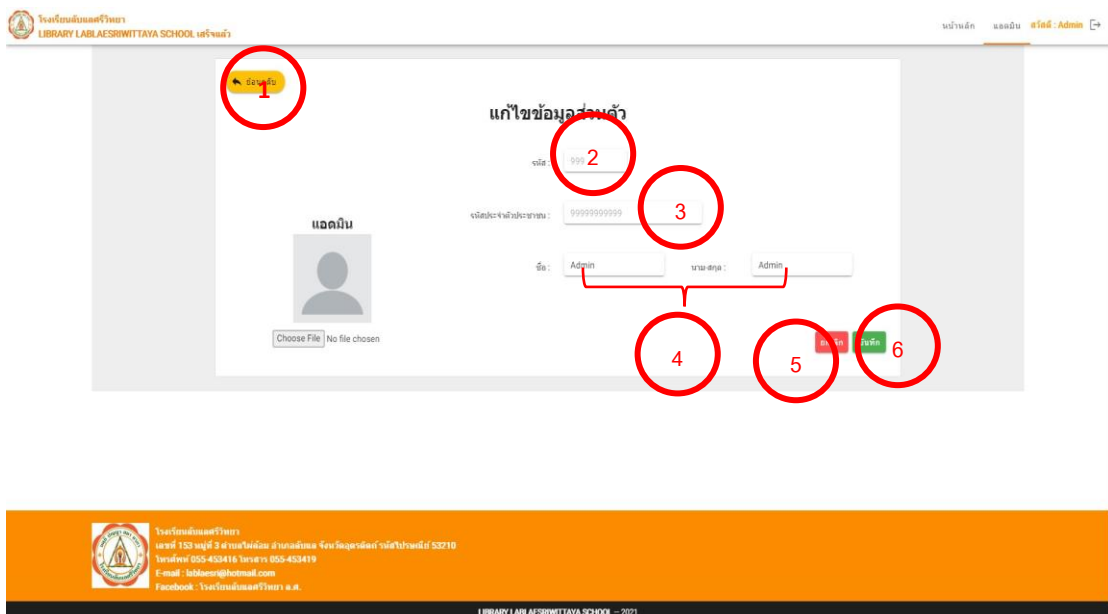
โรงเรียนลับแลศรีวิทยา
LIBRARY LABLAESRIWITTAYA SCHOOL เสร็จแล้ว

หน้าหลัก แอดมิน สวัสดี : Admin

ย้อนกลับ 1

แก้ไขข้อมูลส่วนตัว

รหัส : 999 2

รหัสประจำตัวประชาชน : 99999999999 3

แอดมิน

ชื่อ : Admin นามสกุล : Admin

Choose File No file chosen

4

ยกเลิก 5 บันทึก 6

โรงเรียนลับแลศรีวิทยา
เลขที่ 153 หมู่ที่ 3 ตำบลไผ่ล้อม อำเภอลับแล จังหวัดอุตรดิตถ์ รหัสไปรษณีย์ 53210
โทรศัพท์ 055-453416 โทรสาร 055-453419
E-mail : lablaesri@hotmail.com
Facebook : โรงเรียนลับแลศรีวิทยา อ.ส.

LIBRARY LABLAESRIWITTAYA SCHOOL - 2021